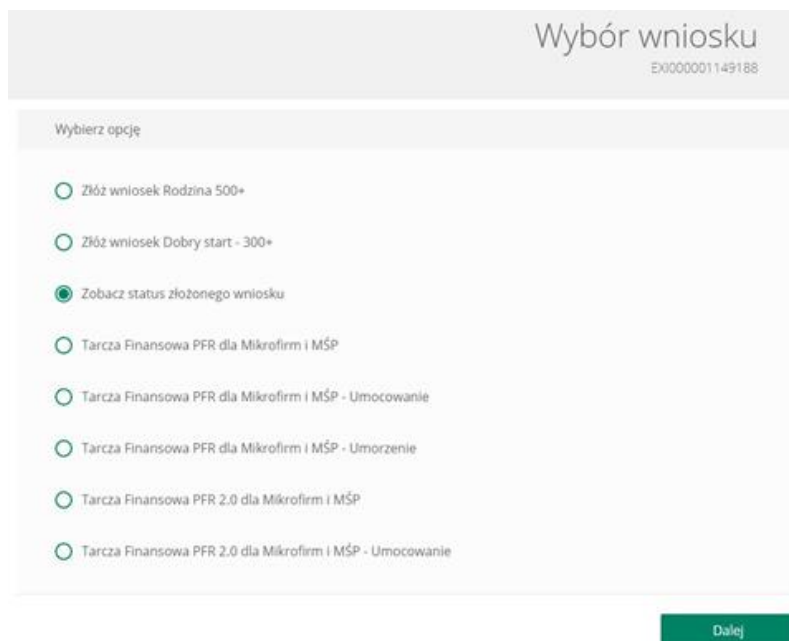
Wybór wniosku
EXI000001149188

Wybierz opcję

Złóż wniosek Rodzina 500+

Złóż wniosek Dobry start - 300+

Zobacz status złożonego wniosku

Tarcza Finansowa PFR dla Mikrofirm i MŚP

Tarcza Finansowa PFR dla Mikrofirm i MŚP - Umocowanie

Tarcza Finansowa PFR dla Mikrofirm i MŚP - Umorzenie

Tarcza Finansowa PFR 2.0 dla Mikrofirm i MŚP

Tarcza Finansowa PFR 2.0 dla Mikrofirm i MŚP - Umocowanie

Dalej